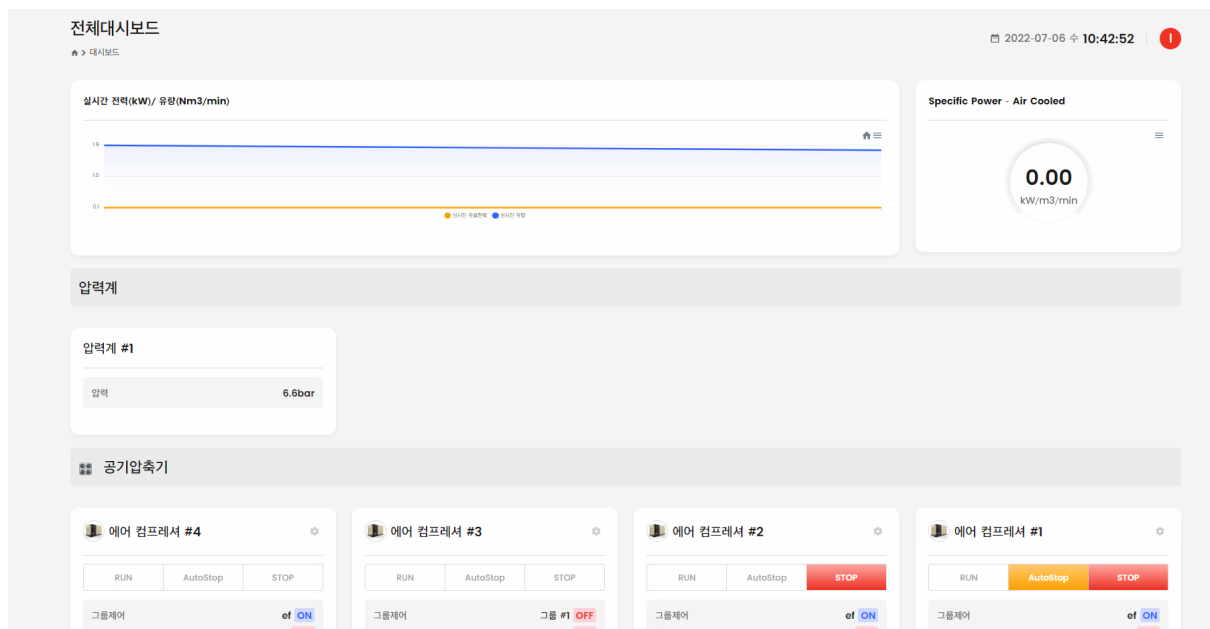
전체대시보드

> 대시보드

2022-07-06 수 10:42:52

!

실시간 전력(kW)/ 유량(Nm3/min)

1.5

1.0

0.1

실시간 유효전력 실시간 유량

Specific Power - Air Cooled

0.00
kW/m3/min

압력계

압력계 #1

압력 6.6bar

공기압축기

에어 컴프레셔 #4

| RUN | AutoStop | STOP |
|---|---|---|

그룹제어 ef ON

에어 컴프레셔 #3

| RUN | AutoStop | STOP |
|---|---|---|

그룹제어 그룹 #1 OFF

에어 컴프레셔 #2

| RUN | AutoStop | STOP |
|---|---|---|

그룹제어 ef ON

에어 컴프레셔 #1

| RUN | AutoStop | STOP |
|---|---|---|

그룹제어 ef ON